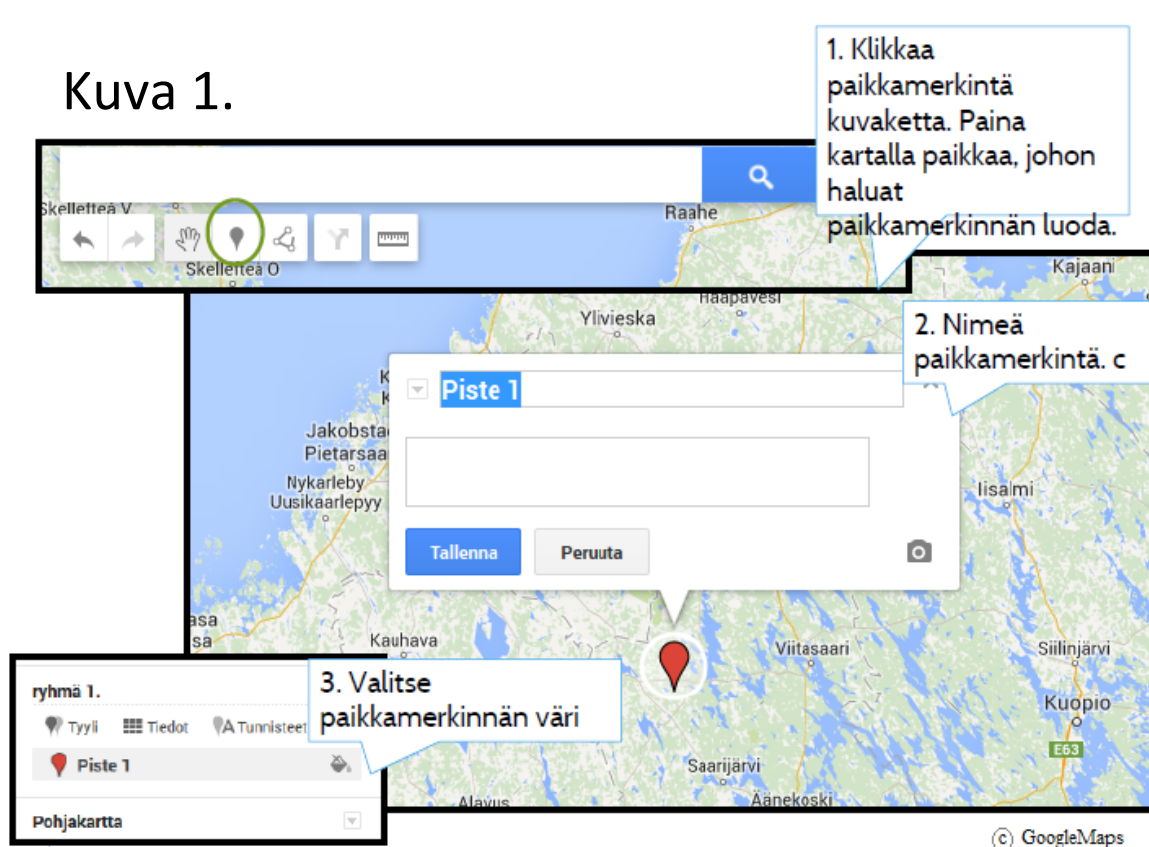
Kuva 1.

1. Klikkaa paikkamerkintä kuvaketta. Paina kartalla paikkaa, johon haluat paikkamerkinnän luoda.

Skellefteå V
Raahe
Skellefteå O
Kajaani
Haapavesi
Ylivieska

2. Nimeä paikkamerkintä. c

Piste 1

Jakobstad
Pietarsaa
Nykarleby
Uusikaarlepyy
Iisalmi

Tallenna
Peruuta

Kauhava
Viitasaari
Siilinjärvi
Kuopio
E63
Saarijärvi
Alavus
Äänekoski

ryhmä 1.
Tyyli
Tiedot
Tunnisteet
Piste 1
Pohjakartta

3. Valitse paikkamerkinnän väri

(c) GoogleMaps